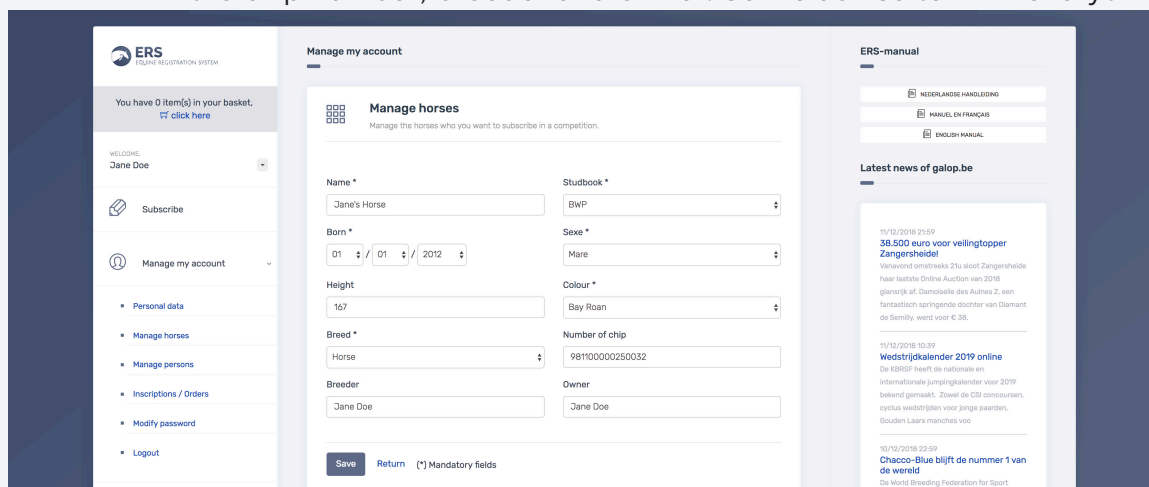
ERS
EQUINE REGISTRATION SYSTEM

You have 0 item(s) in your basket, click here

WELCOME
Jane Doe

Subscribe

Manage my account

Personal data
Manage horses
Manage persons
Inscriptions / Orders
Modify password
Logout

Manage my account

Manage horses
Manage the horses who you want to subscribe in a competition.

Name *
Jane's Horse

Studbook *
BWP

Born *
01 / 01 / 2012

Sexe *
Mare

Height
167

Colour *
Bay Roan

Breed *
Horse

Number of chip
981100000250032

Breeder
Jane Doe

Owner
Jane Doe

Save Return (*) Mandatory fields

ERS-manual

NEDERLANDSE HANDLEIDING
MANUEL EN FRANÇAIS
ENGLISH MANUAL

Latest news of galop.be

11/12/2018 21:59
38.500 euro voor veilingtopper Zangersheidel
Vanavond omstreeks 21u sloot Zangersheide haar laatste Online Auction van 2018 glansrijk af. Damoiselle des Aulnes Z, een fantastisch springende dochter van Diamant de Semilly, werd voor € 38.

11/12/2018 10:39
Wedstrijdkalender 2019 online
De KBRSF heeft de nationale en internationale jumpingkalender voor 2019 bekend gemaakt. Zowel de CSI concoursen, cyclus wedstrijden voor jonge paarden, Gouden Laars manches voo

10/12/2018 22:59
Chacco-Blue blijft de nummer 1 van de wereld
De World Breeding Federation for Sport